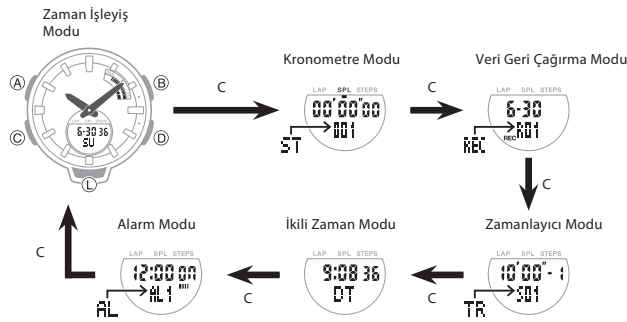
Zaman İşleyiş Modu

Ⓐ
Ⓑ
Ⓒ
Ⓓ
Ⓛ

6:30 36
SU

C

Kronometre Modu

LAP SPL STEPS
00'00"00
ST
001

C

Veri Geri Çağırma Modu

LAP SPL STEPS
6-30
REC
R01
REC

C

Zamanlayıcı Modu

LAP SPL STEPS
10'00"-1
TR
S01

C

İkili Zaman Modu

LAP SPL STEPS
9:08 36
DT

C

Alarm Modu

LAP SPL STEPS
12:00 AM
AL
AL1

C